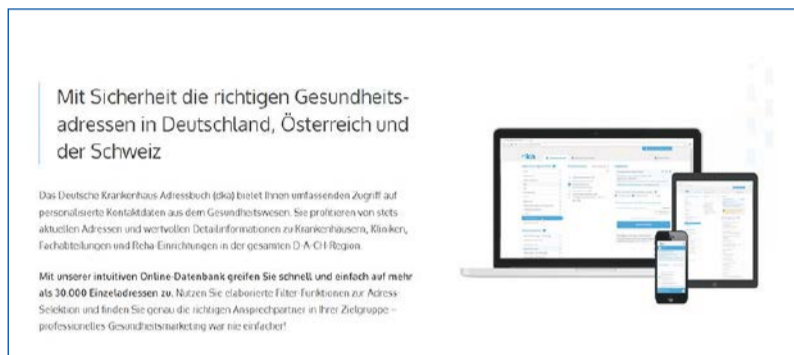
Mit Sicherheit die richtigen Gesundheitsadressen in Deutschland, Österreich und der Schweiz

Das Deutsche Krankenhaus Adressbuch (dka) bietet Ihnen umfassenden Zugriff auf personalisierte Kontaktdaten aus dem Gesundheitswesen. Sie profitieren von stets aktuellen Adressen und wertvollen Detailinformationen zu Krankenhäusern, Kliniken, Fachabteilungen und Reha-Einrichtungen in der gesamten D-A-CH-Region.

Mit unserer intuitiven Online-Datenbank greifen Sie schnell und einfach auf mehr als 30.000 Einzeladressen zu. Nutzen Sie elaborierte Filter-Funktionen zur Adress-Selektion und finden Sie genau die richtigen Ansprechpartner in Ihrer Zielgruppe – professionelles Gesundheitsmarketing war nie einfacher!

dka